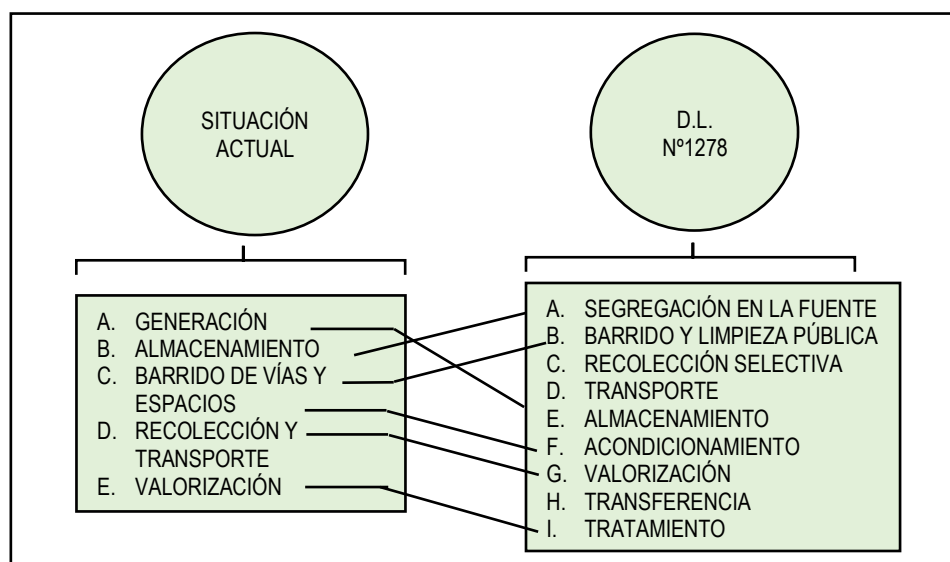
SITUACIÓN ACTUAL

D.L. Nº1278

A. GENERACIÓN
B. ALMACENAMIENTO
C. BARRIDO DE VÍAS Y ESPACIOS
D. RECOLECCIÓN Y TRANSPORTE
E. VALORIZACIÓN

A. SEGREGACIÓN EN LA FUENTE
B. BARRIDO Y LIMPIEZA PÚBLICA
C. RECOLECCIÓN SELECTIVA
D. TRANSPORTE
E. ALMACENAMIENTO
F. ACONDICIONAMIENTO
G. VALORIZACIÓN
H. TRANSFERENCIA
I. TRATAMIENTO